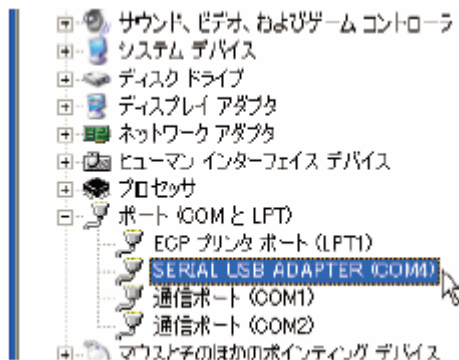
サウンド、ビデオ、およびゲーム コントローラ
システム デバイス
ディスク ドライブ
ディスプレイ アダプタ
ネットワーク アダプタ
ヒューマン インターフェイス デバイス
プロセッサ
ポート (COM と LPT)
ECP プリンタ ポート (LPT1)
SERIAL USB ADAPTER (COM4)
通信ポート (COM1)
通信ポート (COM2)
マウスとそのほかのポインティング デバイス